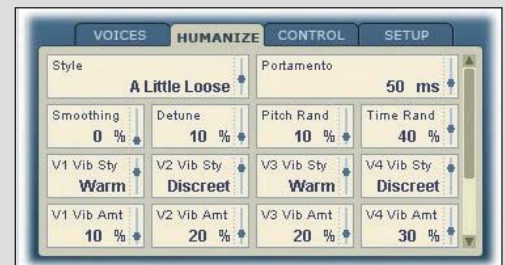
VOICES HUMANIZE CONTROL SETUP

| Style A Little Loose | | Portamento 50 ms | |
|---|---|---|---|
| Smoothing 0 % | Detune 10 % | Pitch Rand 10 % | Time Rand 40 % |
| V1 Vib Sty Warm | V2 Vib Sty Discreet | V3 Vib Sty Warm | V4 Vib Sty Discreet |
| V1 Vib Amt 10 % | V2 Vib Amt 20 % | V3 Vib Amt 20 % | V4 Vib Amt 30 % |